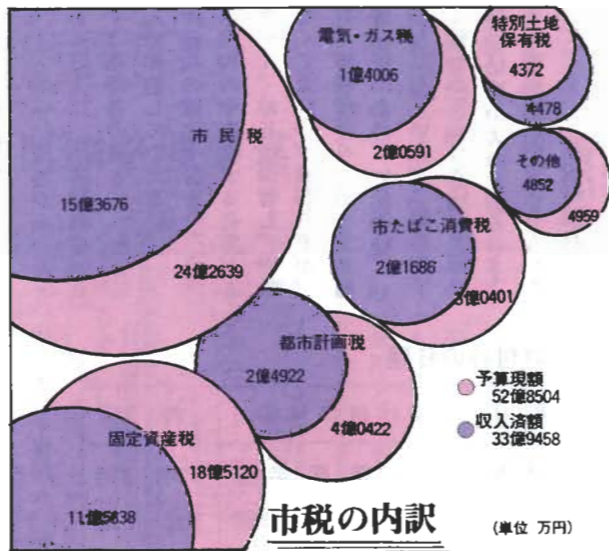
市民税

15億3676

24億2639

電気・ガス税

1億4006

2億0591

特別土地保有税

4372

478

その他

4852

4959

市たばこ消費税

2億1686

3億0401

都市計画税

2億4922

4億0422

予算現額
52億8504

収入済額
33億9458

固定資産税

18億5120

11億5838

市税の内訳

(単位 万円)